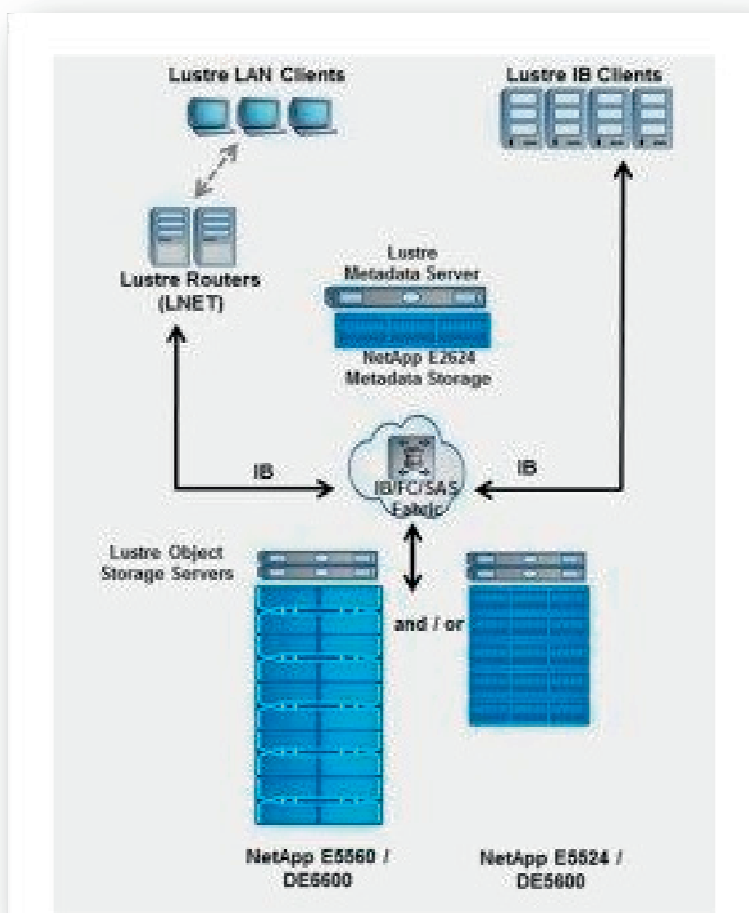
Lustre LAN Clients

Lustre IB Clients

Lustre Routers (LNET)

Lustre Metadata Server

NetApp E2624 Metadata Storage

IB

IB

IB/FC/SAS Fabric

Lustre Object Storage Servers

and / or

NetApp E5560 / DE6600

NetApp E5524 / DE5600